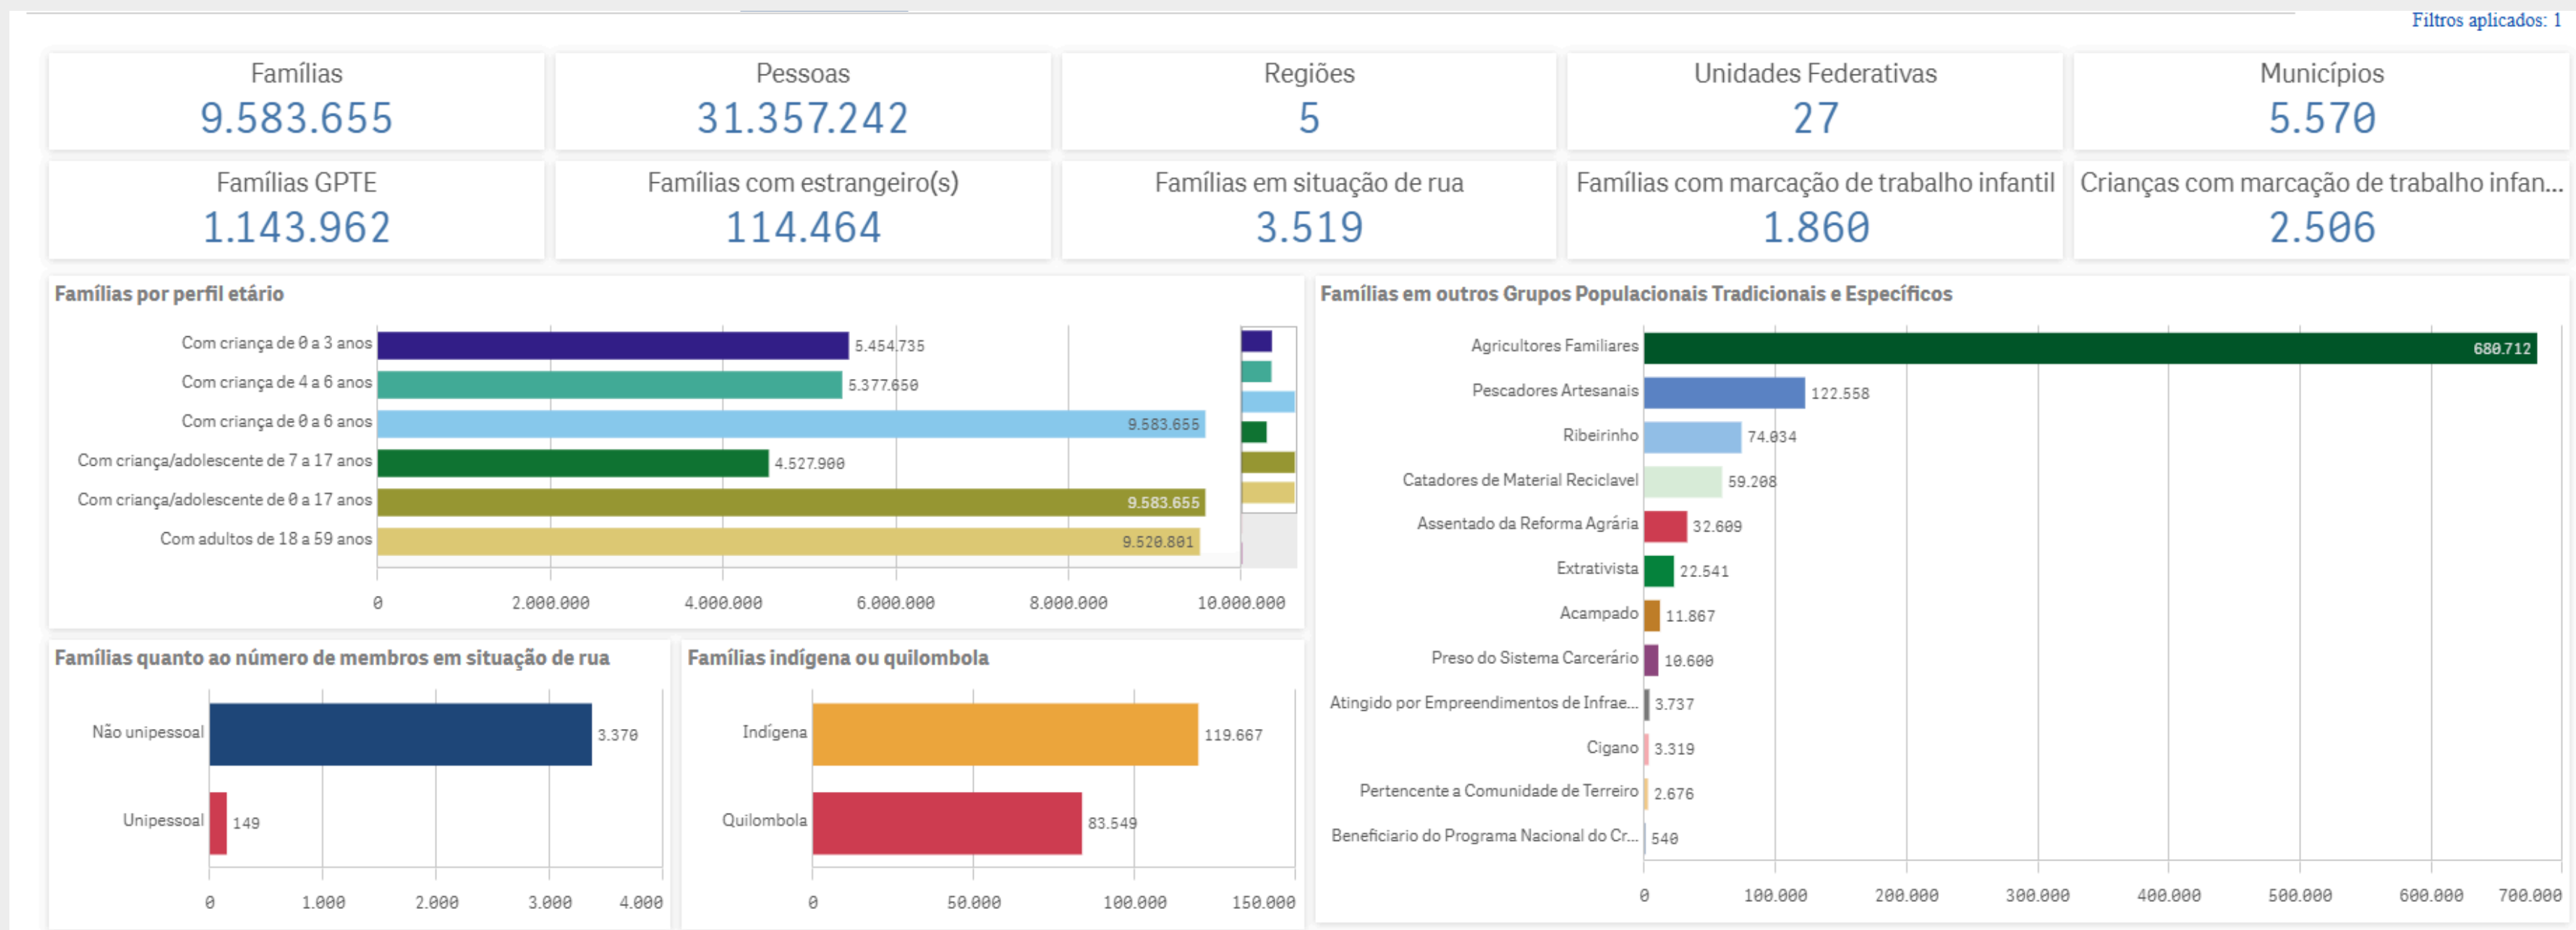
Filtros aplicados: 1

Famílias
9.583.655

Pessoas
31.357.242

Regiões
5

Unidades Federativas
27

Municípios
5.570

Famílias GPTE
1.143.962

Famílias com estrangeiro(s)
114.464

Famílias em situação de rua
3.519

Famílias com marcação de trabalho infantil
1.860

Crianças com marcação de trabalho infan...
2.506

Famílias por perfil etário

Com criança de 0 a 3 anos 5.454.735
Com criança de 4 a 6 anos 5.377.650
Com criança de 0 a 6 anos 9.583.655
Com criança/adolescente de 7 a 17 anos 4.527.900
Com criança/adolescente de 0 a 17 anos 9.583.655
Com adultos de 18 a 59 anos 9.520.801

0 2.000.000 4.000.000 6.000.000 8.000.000 10.000.000

Famílias em outros Grupos Populacionais Tradicionais e Específicos

Agricultores Familiares 680.712
Pescadores Artesanais 122.558
Ribeirinho 74.034
Catadores de Material Reciclavel 59.208
Assentado da Reforma Agrária 32.609
Extrativista 22.541
Acampado 11.867
Preso do Sistema Carcerário 10.600
Atingido por Empreendimentos de Infrae... 3.737
Cigano 3.319
Pertencente a Comunidade de Terreiro 2.676
Beneficiario do Programa Nacional do Cr... 540

0 100.000 200.000 300.000 400.000 500.000 600.000 700.000

Famílias quanto ao número de membros em situação de rua

Não unipessoal 3.370
Unipessoal 149

0 1.000 2.000 3.000 4.000

Famílias indígena ou quilombola

Indígena 119.667
Quilombola 83.549

0 50.000 100.000 150.000